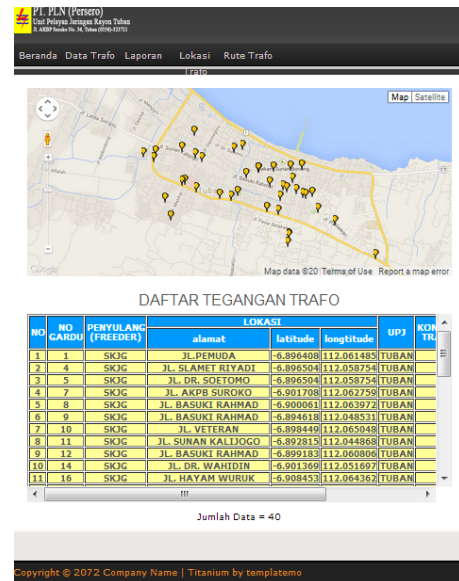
PT. PLN (Persero)
Unit Pelayan Jaringan Rayon Tuban
Jl. AKBP Suroko No. 38, Tuban (0356)-325721

Beranda Data Trafo Laporan Lokasi Trafo Rute Trafo

Map Satellite

Google Map data ©20 Terms of Use Report a map error

DAFTAR TEGANGAN TRAFO

| NO | NO GARDU | PENYULANG (FREEDER) | LOKASI alamat | LOKASI latitude | LOKASI longtitude | UPJ | KON TRA |
|---|---|---|---|---|---|---|---|
| 1 | 1 | SKJG | JL.PEMUDA | -6.896408 | 112.061485 | TUBAN | |
| 2 | 4 | SKJG | JL. SLAMET RIYADI | -6.896504 | 112.058754 | TUBAN | |
| 3 | 5 | SKJG | JL. DR. SOETOMO | -6.896504 | 112.058754 | TUBAN | |
| 4 | 7 | SKJG | JL. AKPB SUROKO | -6.901708 | 112.062759 | TUBAN | |
| 5 | 8 | SKJG | JL. BASUKI RAHMAD | -6.900061 | 112.063972 | TUBAN | |
| 6 | 9 | SKJG | JL. BASUKI RAHMAD | -6.899618 | 112.048531 | TUBAN | |
| 7 | 10 | SKJG | JL. VETERAN | -6.898449 | 112.065048 | TUBAN | |
| 8 | 11 | SKJG | JL. SUNAN KALIJOGO | -6.892815 | 112.044868 | TUBAN | |
| 9 | 12 | SKJG | JL. BASUKI RAHMAD | -6.899183 | 112.060806 | TUBAN | |
| 10 | 14 | SKJG | JL. DR. WAHIDIN | -6.901369 | 112.051697 | TUBAN | |
| 11 | 16 | SKJG | JL. HAYAM WURUK | -6.908453 | 112.064362 | TUBAN | |

Jumlah Data = 40

Copyright © 2072 Company Name | Titanium by templatemo